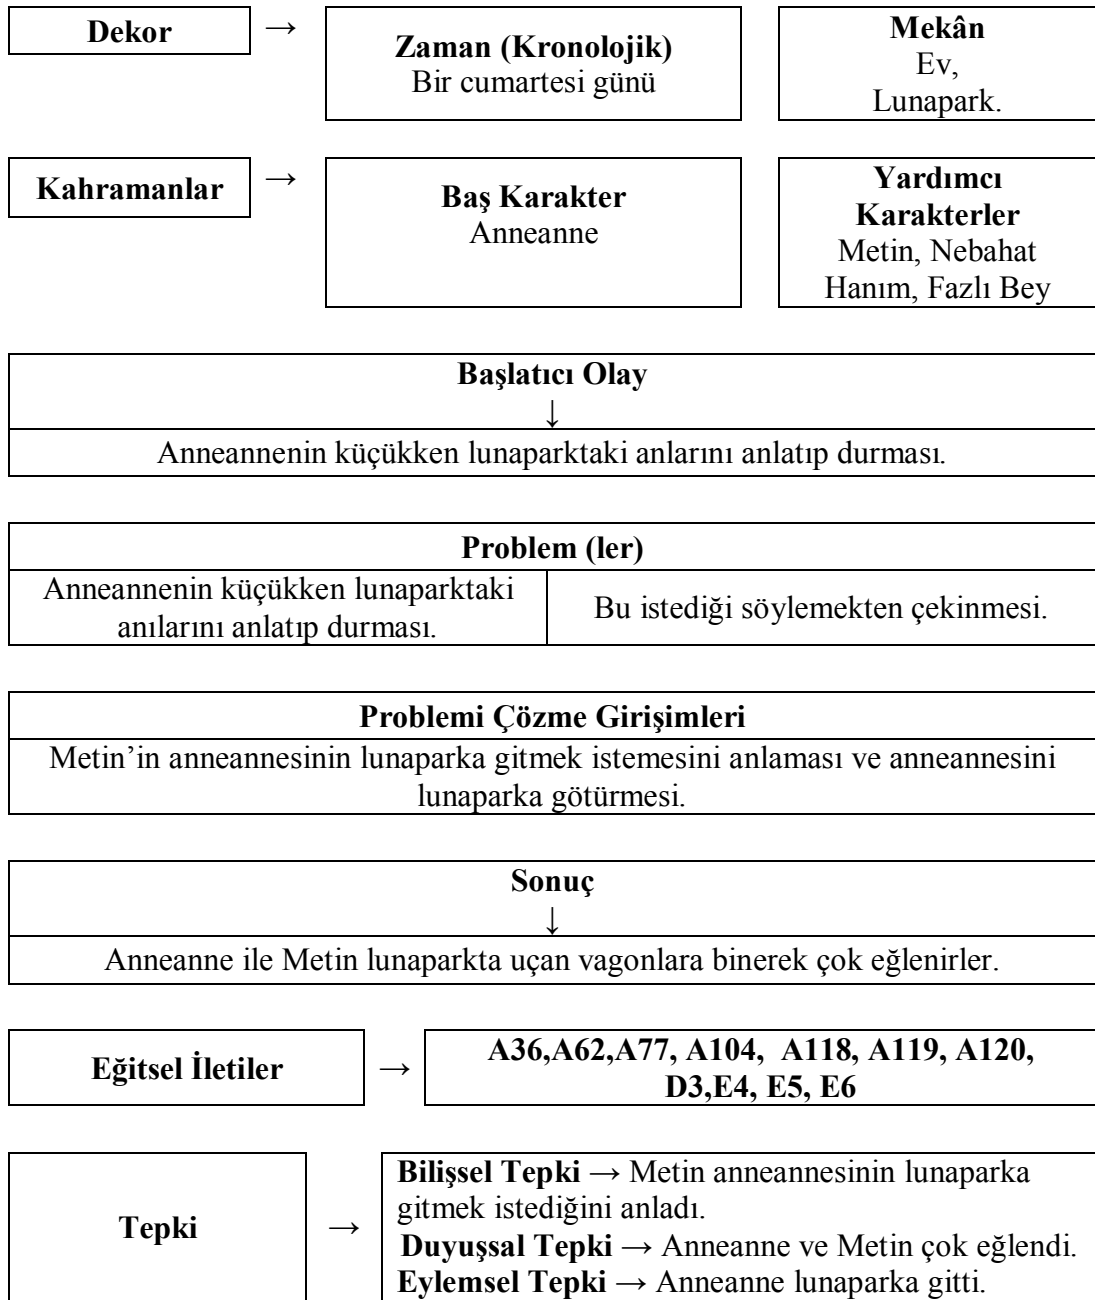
Dekor → Zaman (Kronolojik)
Bir cumartesi günü

Mekân
Ev,
Lunapark.

Kahramanlar → Baş Karakter
Anneanne

Yardımcı Karakterler
Metin, Nebahat Hanım, Fazlı Bey

Başlatıcı Olay
↓
Anneannenin küçükken lunaparktaki anlarını anlatıp durması.

| Problem (ler) | |
|---|---|
| Anneannenin küçükken lunaparktaki anılarını anlatıp durması. | Bu istediği söylemekten çekinmesi. |

Problemi Çözme Girişimleri
Metin'in anneannesinin lunaparka gitmek istemesini anlaması ve anneannesini lunaparka götürmesi.

Sonuç
↓
Anneanne ile Metin lunaparkta uçan vagonlara binerek çok eğlenirler.

Eğitsel İletiler → A36,A62,A77, A104, A118, A119, A120, D3,E4, E5, E6

Tepki → Bilişsel Tepki → Metin anneannesinin lunaparka gitmek istediğini anladı.
Duyuşsal Tepki → Anneanne ve Metin çok eğlendi.
Eylemsel Tepki → Anneanne lunaparka gitti.